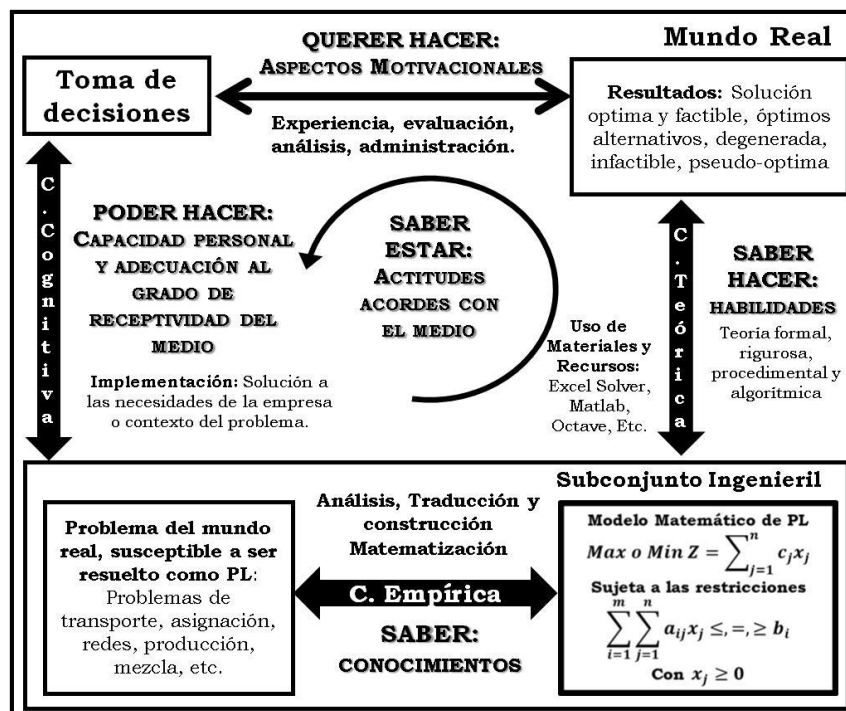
Mundo Real

QUERER HACER:
ASPECTOS MOTIVACIONALES

Toma de decisiones

Experiencia, evaluación, análisis, administración.

Resultados: Solución optima y factible, óptimos alternativos, degenerada, infactible, pseudo-optima

C. Cognitiva

PODER HACER:
CAPACIDAD PERSONAL Y ADECUACIÓN AL GRADO DE RECEPTIVIDAD DEL MEDIO

Implementación: Solución a las necesidades de la empresa o contexto del problema.

SABER ESTAR:
ACTITUDES ACORDES CON EL MEDIO

Uso de Materiales y Recursos:
Excel Solver, Matlab, Octave, Etc.

C. Teórica

SABER HACER:
HABILIDADES
Teoría formal, rigurosa, procedimental y algorítmica

Subconjunto Ingenieril

Análisis, Traducción y construcción Matematización

Problema del mundo real, susceptible a ser resuelto como PL:
Problemas de transporte, asignación, redes, producción, mezcla, etc.

C. Empírica

SABER:
CONOCIMIENTOS

Modelo Matemático de PL
$Max\ o\ Min\ Z = \sum_{j=1}^{n} c_j x_j$
Sujeta a las restricciones
$\sum_{i=1}^{m} \sum_{j=1}^{n} a_{ij} x_j \leq, =, \geq b_i$
Con $x_j \geq 0$